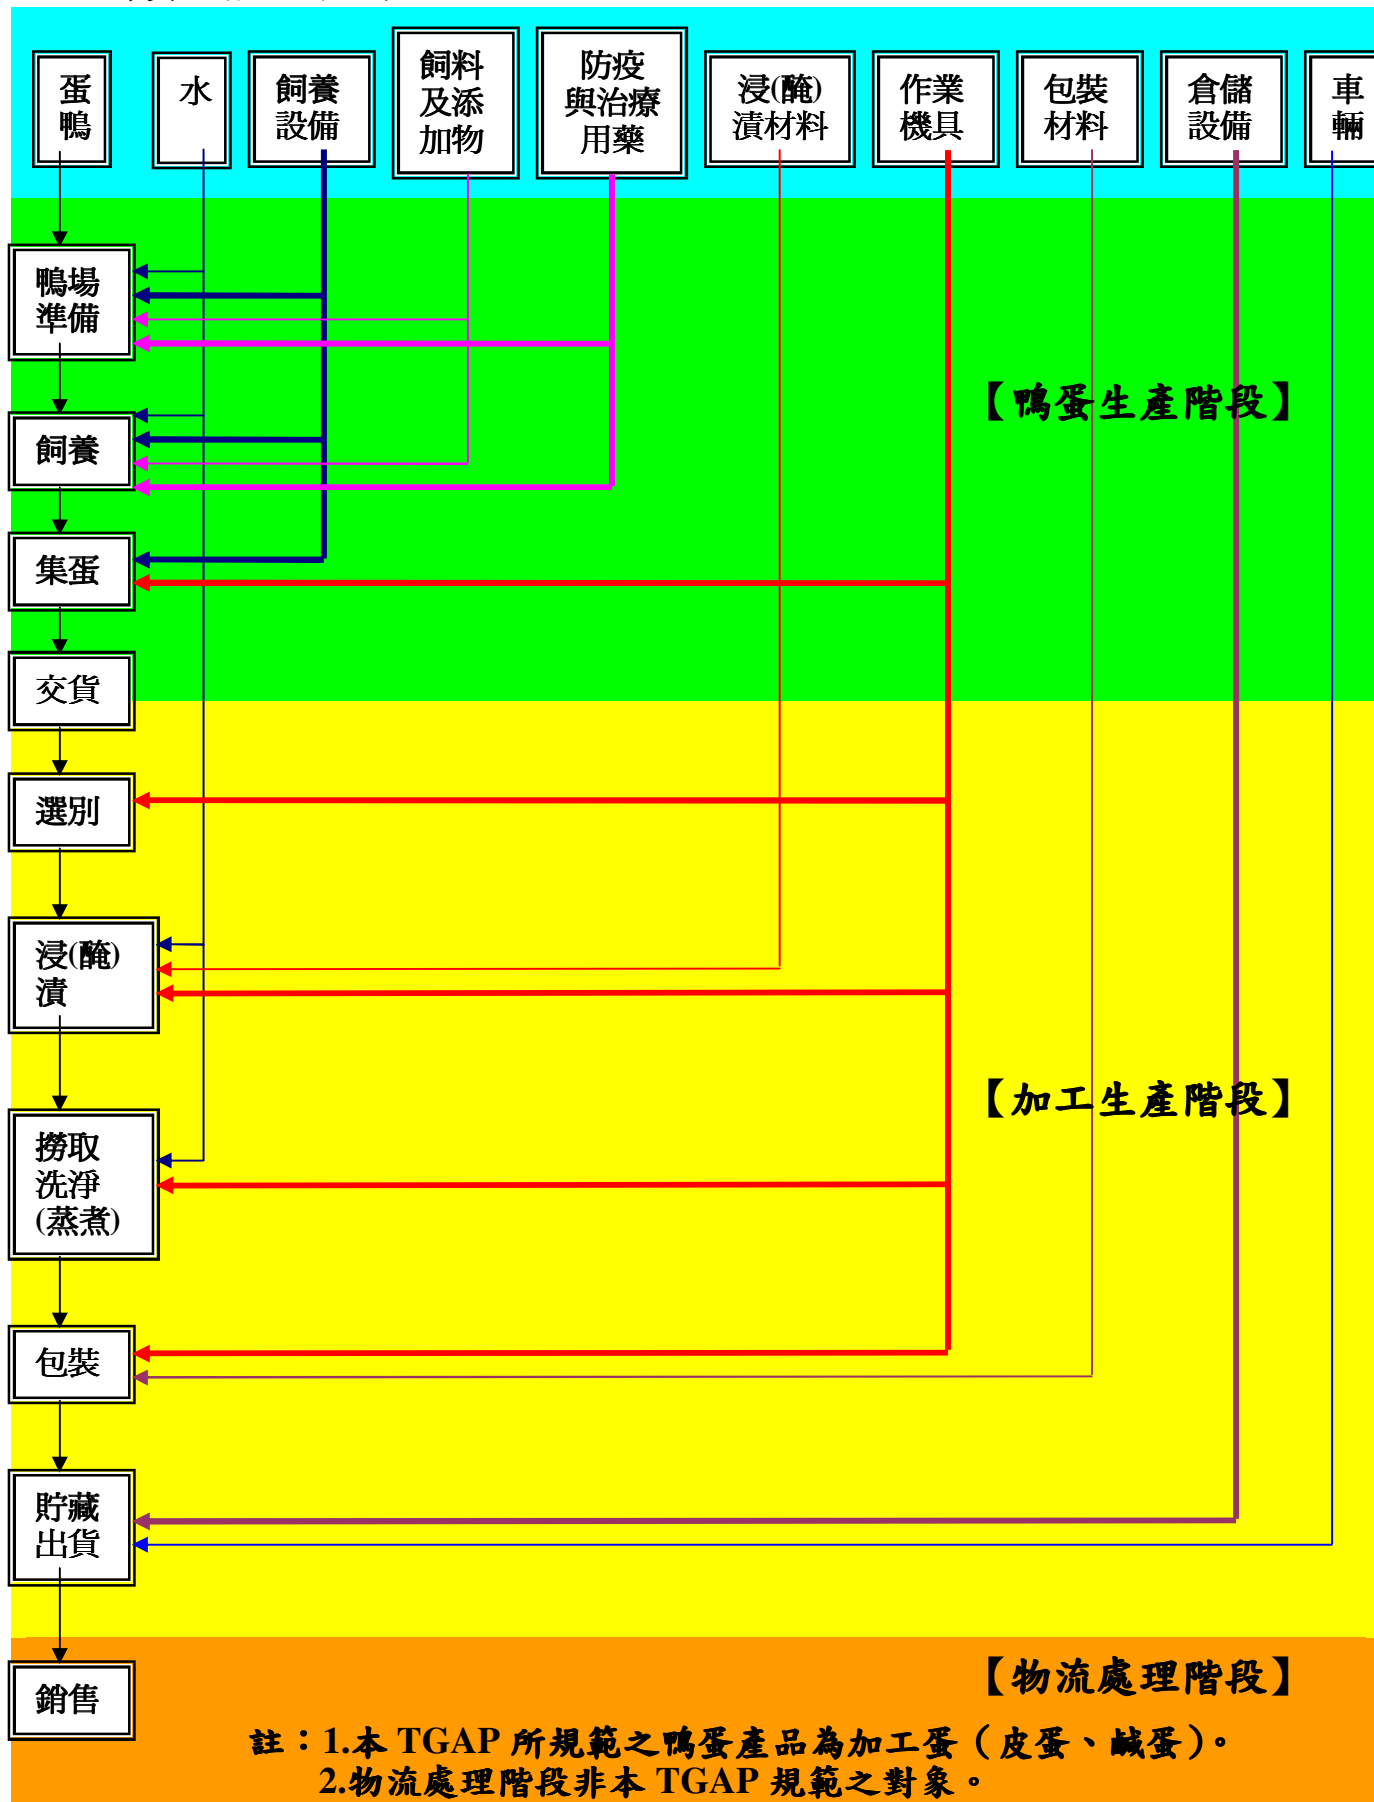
蛋鴨

水

飼養設備

飼料及添加物

防疫與治療用藥

浸(醃)漬材料

作業機具

包裝材料

倉儲設備

車輛

鴨場準備

飼養

集蛋

交貨

選別

浸(醃)漬

撈取洗淨(蒸煮)

包裝

貯藏出貨

銷售

【鴨蛋生產階段】

【加工生產階段】

【物流處理階段】

註：1.本 TGAP 所規範之鴨蛋產品為加工蛋（皮蛋、鹹蛋）。
2.物流處理階段非本 TGAP 規範之對象。